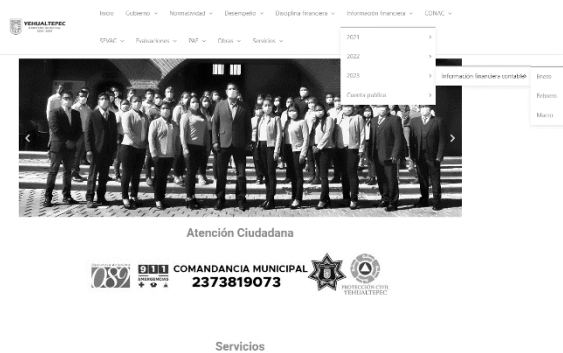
YEHUALTEPEC

Inicio Gobierno Normatividad Desempeño Disciplina financiera Información financiera CONAC

SEVAC Evaluaciones PAE Obras Servicios

2021
2022
2023
Cuenta pública

Información financiera contable

Enero
Febrero
Marzo

Atención Ciudadana

089 911 EMERGENCIAS COMANDANCIA MUNICIPAL 2373819073

PROTECCIÓN CIVIL YEHUALTEPEC

Servicios